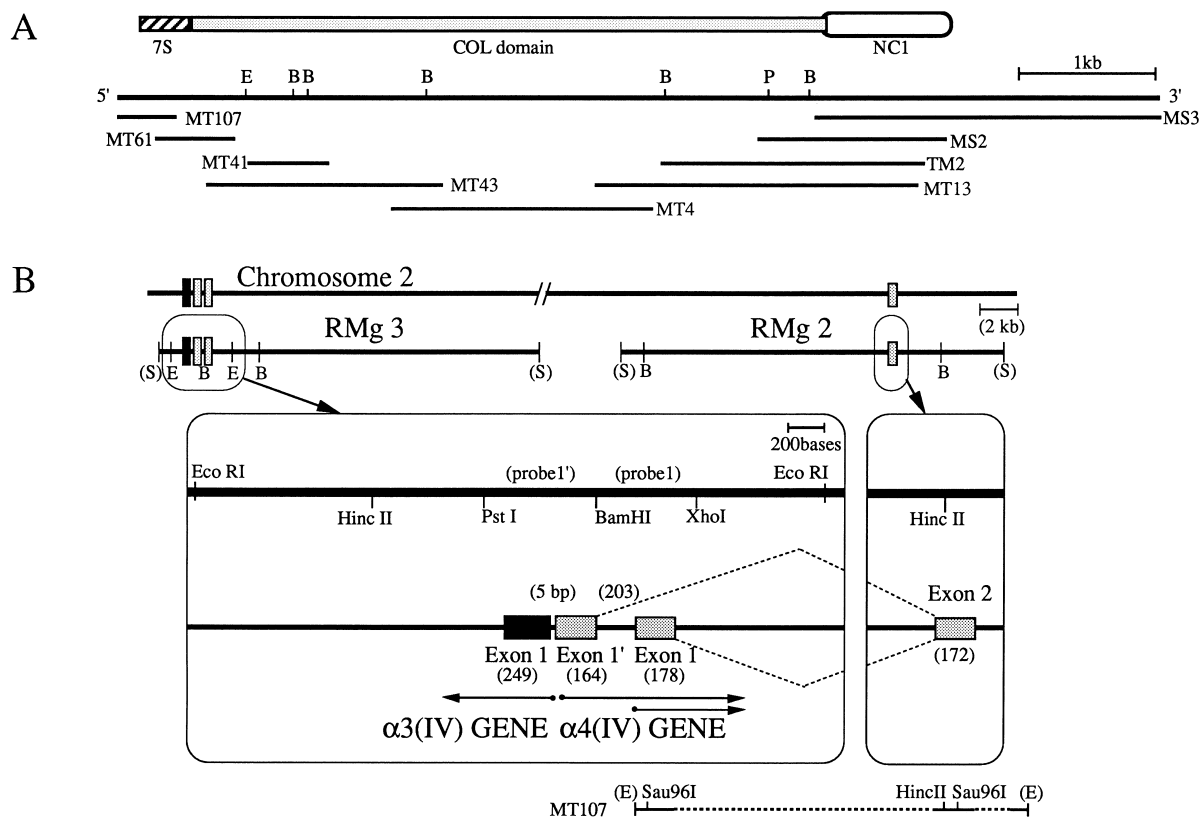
A

7S

COL domain

NC1

1kb

E B B B B P B

5'

3'

MT107

MS3

MT61

MS2

MT41

TM2

MT43

MT13

MT4

B

Chromosome 2

(2 kb)

RMg 3

RMg 2

(S) E B E B (S)

(S) B B (S)

200bases

Eco RI

(probe1')

(probe1)

Eco RI

Hinc II

Pst I

BamHI

XhoI

Hinc II

(5 bp)

(203)

Exon 2

Exon 1
(249)

Exon 1'
(164)

Exon 1
(178)

(172)

$\alpha$3(IV) GENE $\alpha$4(IV) GENE

MT107

(E) Sau96I

HincII Sau96I (E)